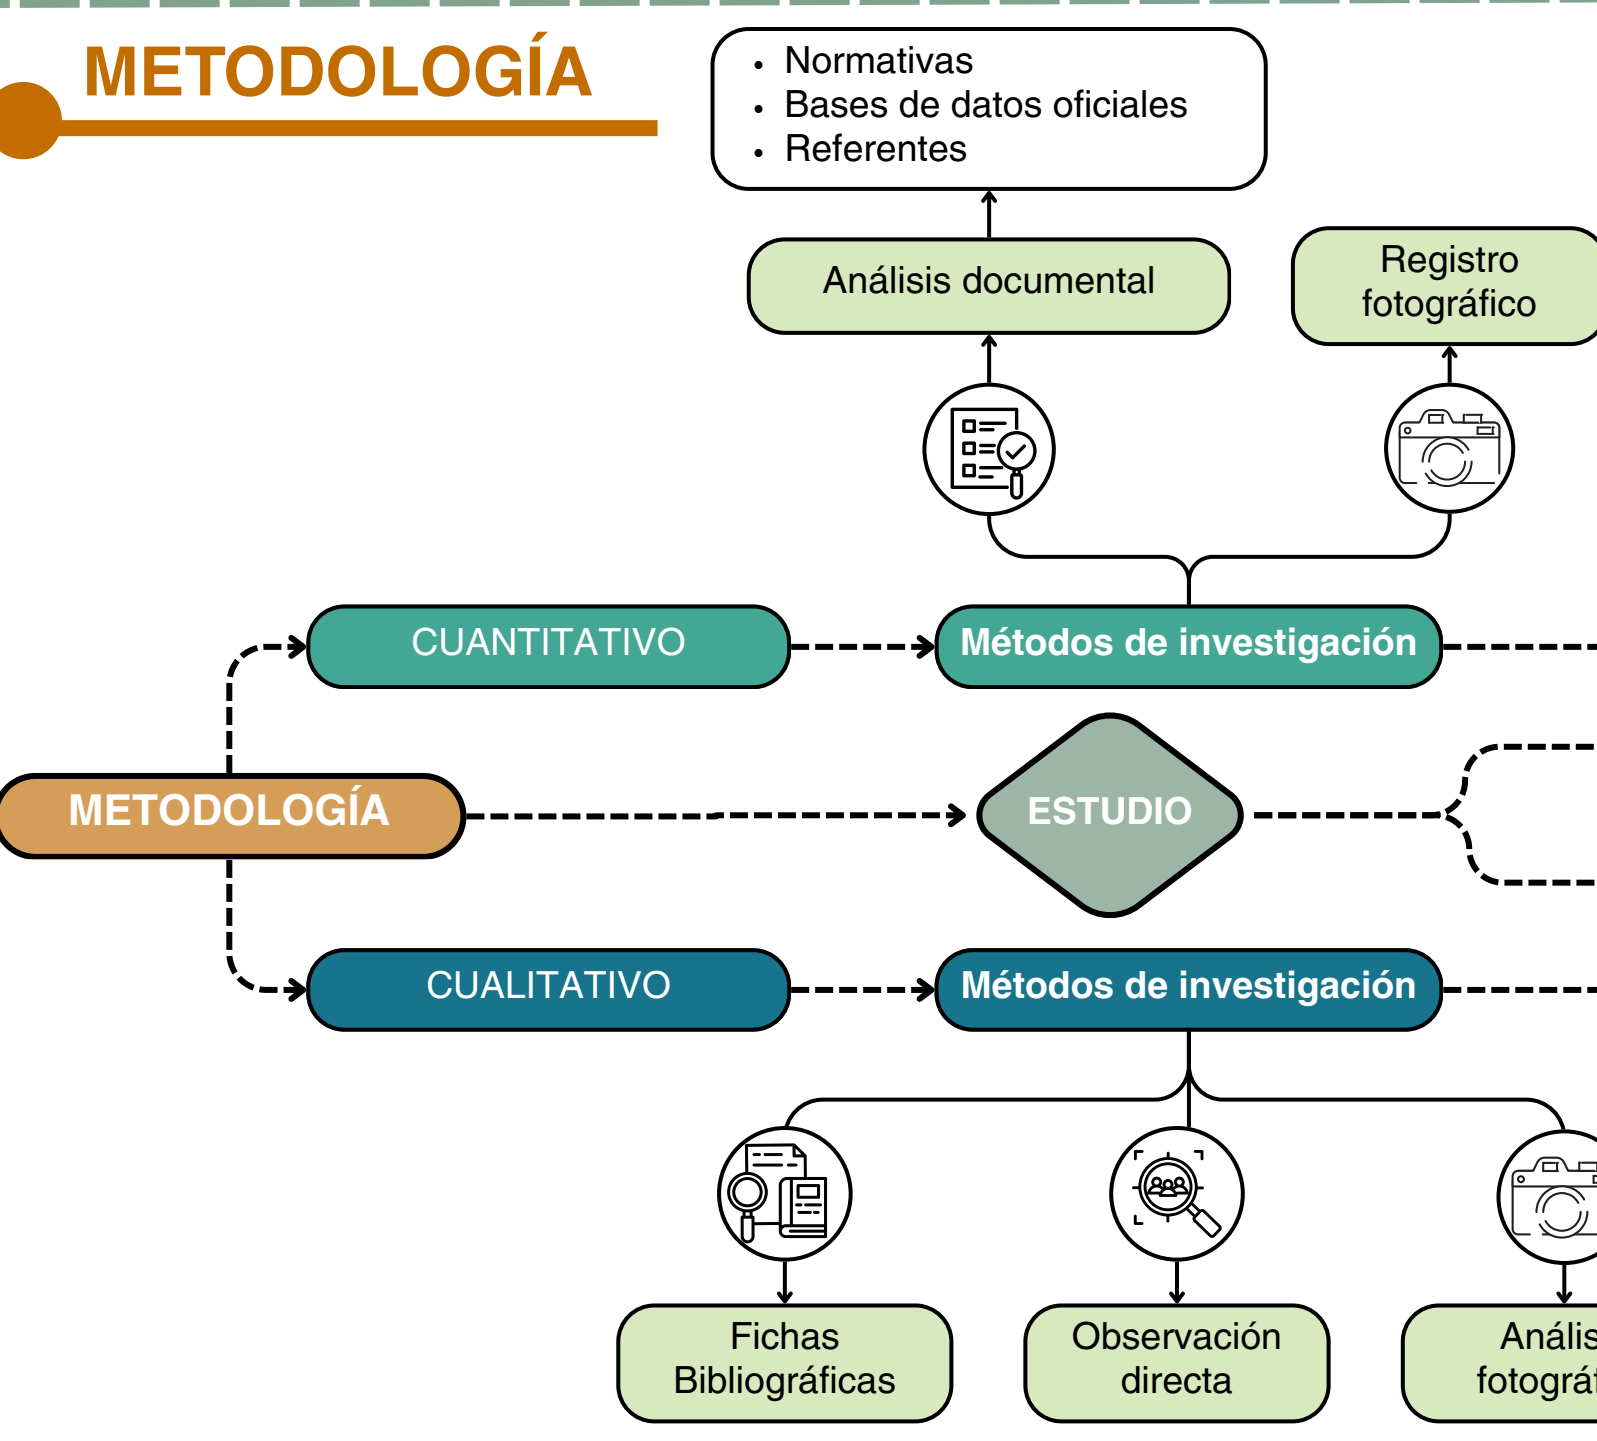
METODOLOGÍA

- Normativas
- Bases de datos oficiales
- Referentes

Análisis documental

Registro fotográfico

CUANTITATIVO

Métodos de investigación

METODOLOGÍA

ESTUDIO

CUALITATIVO

Métodos de investigación

Fichas Bibliográficas

Observación directa

Anális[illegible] fotográ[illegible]